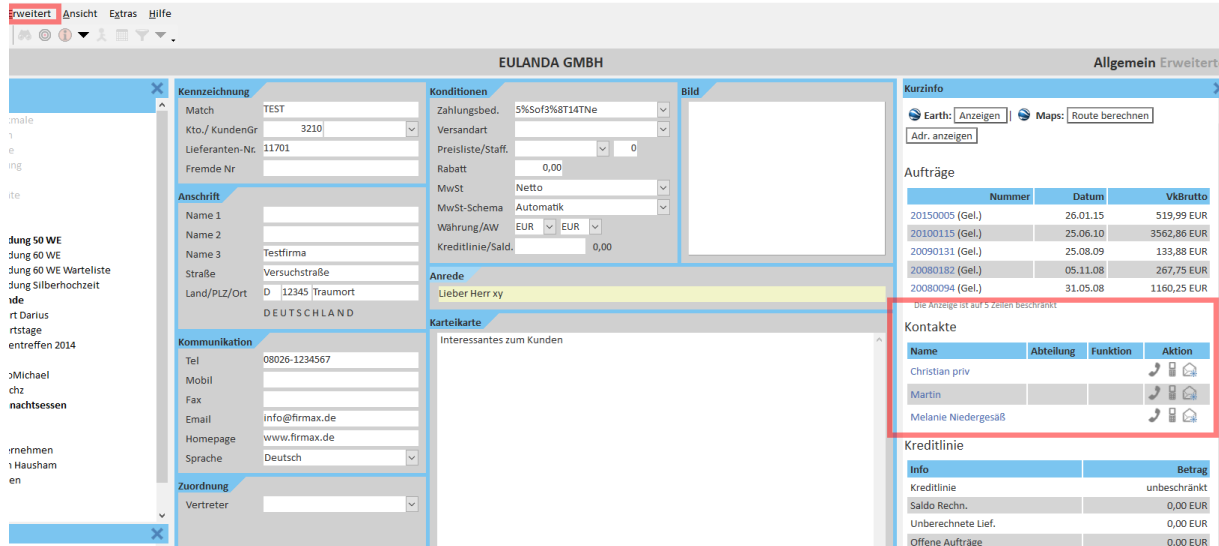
Erweitert Ansicht Extras Hilfe

EULANDA GMBH

Allgemein Erweitert

cmale
n
e
ing

ite

dung 50 WE
dung 60 WE
dung 60 WE Warteliste
dung Silberhochzeit
nde
rt Darius
rtstage
entreffen 2014

oMichael
chz
nachtsessen

ernehmen
n Hausham
en

Kennzeichnung
Match TEST
Kto./ KundenGr 3210
Lieferanten-Nr. 11701
Fremde Nr

Anschrift
Name 1
Name 2
Name 3 Testfirma
Straße Versuchstraße
Land/PLZ/Ort D 12345 Traumort
DEUTSCHLAND

Kommunikation
Tel 08026-1234567
Mobil
Fax
Email info@firmax.de
Homepage www.firmax.de
Sprache Deutsch

Zuordnung
Vertreter

Konditionen
Zahlungsbed. 5%Sof3%8T14TNe
Versandart
Preisliste/Staff. 0
Rabatt 0,00
MwSt Netto
MwSt-Schema Automatik
Währung/AW EUR EUR
Kreditlinie/Sald. 0,00

Bild

Anrede
Lieber Herr xy

Karteikarte
Interessantes zum Kunden

Kurzinfo
Earth: Anzeigen | Maps: Route berechnen
Adr. anzeigen

Aufträge

| Nummer | Datum | VkBrutto |
|---|---|---|
| 20150005 (Gel.) | 26.01.15 | 519,99 EUR |
| 20100115 (Gel.) | 25.06.10 | 3562,86 EUR |
| 20090131 (Gel.) | 25.08.09 | 133,88 EUR |
| 20080182 (Gel.) | 05.11.08 | 267,75 EUR |
| 20080094 (Gel.) | 31.05.08 | 1160,25 EUR |

Die Anzeige ist auf 5 Zeilen beschränkt

Kontakte

| Name | Abteilung | Funktion | Aktion |
|---|---|---|---|
| Christian priv | | | |
| Martin | | | |
| Melanie Niedergesäß | | | |

Kreditlinie

| Info | Betrag |
|---|---|
| Kreditlinie | unbeschränkt |
| Saldo Rechn. | 0,00 EUR |
| Unberechnete Lief. | 0,00 EUR |
| Offene Aufträge | 0,00 EUR |